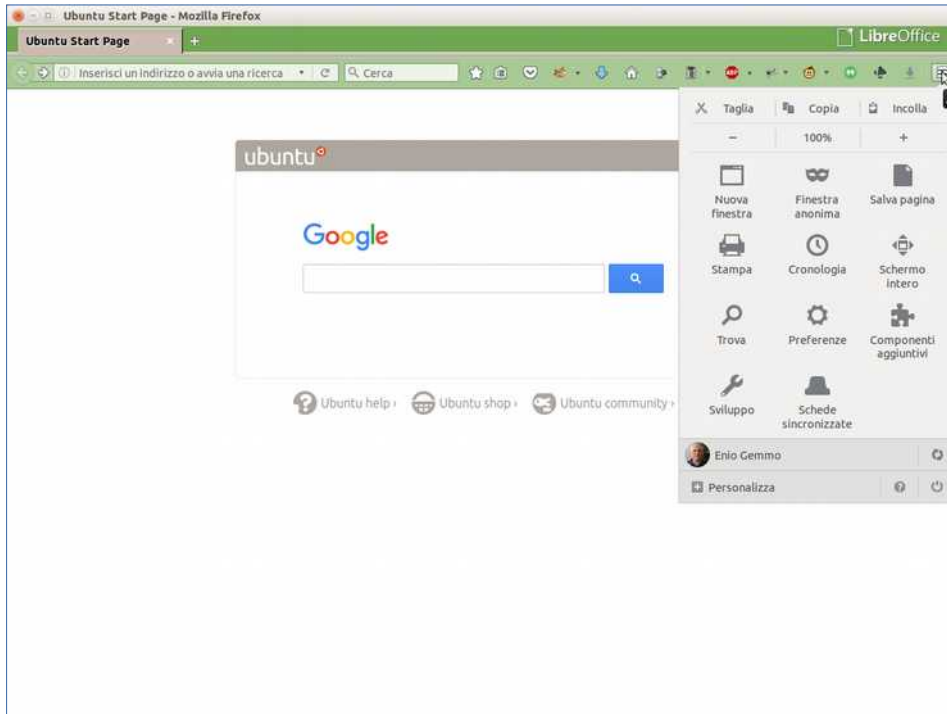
Ubuntu Start Page - Mozilla Firefox

Ubuntu Start Page

LibreOffice

Inserisci un indirizzo o avvia una ricerca

Cerca

Taglia

Copia

Incolla

−

100%

+

Nuova finestra

Finestra anonima

Salva pagina

Stampa

Cronologia

Schermo intero

Trova

Preferenze

Componenti aggiuntivi

Sviluppo

Schede sincronizzate

Enio Gemmo

Personalizza

ubuntu

Google

Ubuntu help ›

Ubuntu shop ›

Ubuntu community ›